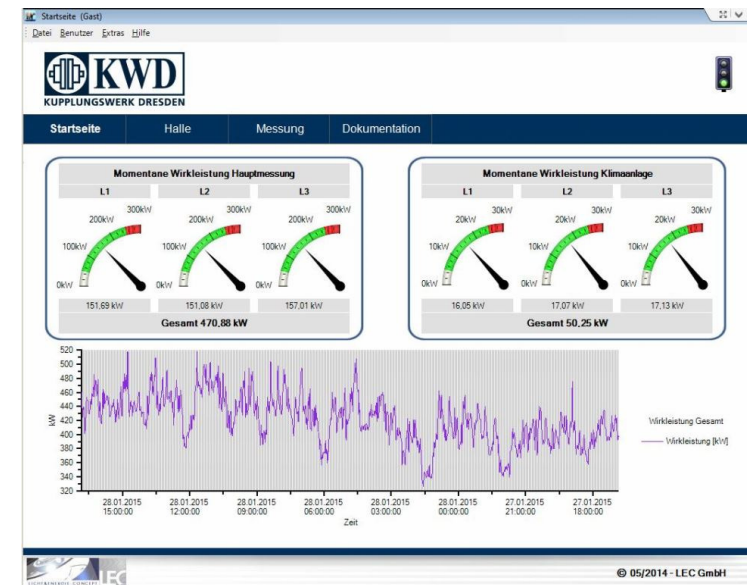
Startseite (Gast)

Datei Benutzer Extras Hilfe

KWD
KUPPLUNGSWERK DRESDEN

Startseite | Halle | Messung | Dokumentation

Momentane Wirkleistung Hauptmessung

| L1 | L2 | L3 |
|---|---|---|

300kW 200kW 100kW 0kW
300kW 200kW 100kW 0kW
300kW 200kW 100kW 0kW

| 151,69 kW | 151,08 kW | 157,01 kW |
|---|---|---|

Gesamt 470,88 kW

Momentane Wirkleistung Klimaanlage

| L1 | L2 | L3 |
|---|---|---|

30kW 20kW 10kW 0kW
30kW 20kW 10kW 0kW
30kW 20kW 10kW 0kW

| 16,05 kW | 17,07 kW | 17,13 kW |
|---|---|---|

Gesamt 50,25 kW

520 500 480 460 440 420 400 380 360 340 320

kW

28.01.2015 15:00:00
28.01.2015 12:00:00
28.01.2015 09:00:00
28.01.2015 06:00:00
28.01.2015 03:00:00
28.01.2015 00:00:00
27.01.2015 21:00:00
27.01.2015 18:00:00

Zeit

Wirkleistung Gesamt
Wirkleistung [kW]

LEC

© 05/2014 - LEC GmbH